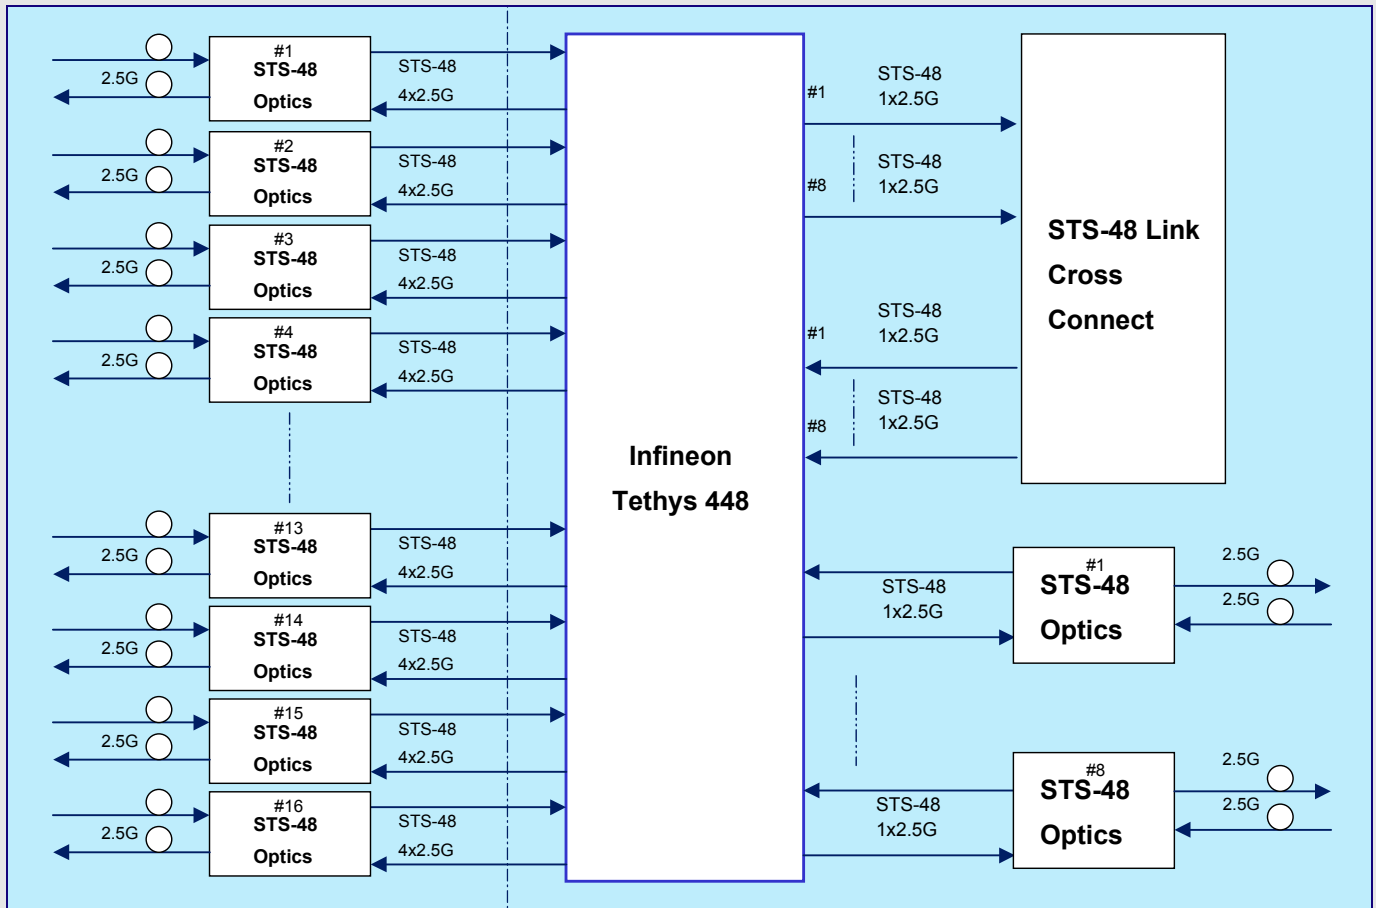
2.5G
#1
STS-48
Optics
STS-48
4x2.5G

2.5G
#2
STS-48
Optics
STS-48
4x2.5G

2.5G
#3
STS-48
Optics
STS-48
4x2.5G

2.5G
#4
STS-48
Optics
STS-48
4x2.5G

2.5G
#13
STS-48
Optics
STS-48
4x2.5G

2.5G
#14
STS-48
Optics
STS-48
4x2.5G

2.5G
#15
STS-48
Optics
STS-48
4x2.5G

2.5G
#16
STS-48
Optics
STS-48
4x2.5G

Infineon
Tethys 448

#1
STS-48
1x2.5G
#8
STS-48
1x2.5G

#1
STS-48
1x2.5G
#8
STS-48
1x2.5G

STS-48 Link
Cross
Connect

STS-48
1x2.5G
#1
STS-48
Optics
2.5G
2.5G

STS-48
1x2.5G
#8
STS-48
Optics
2.5G
2.5G